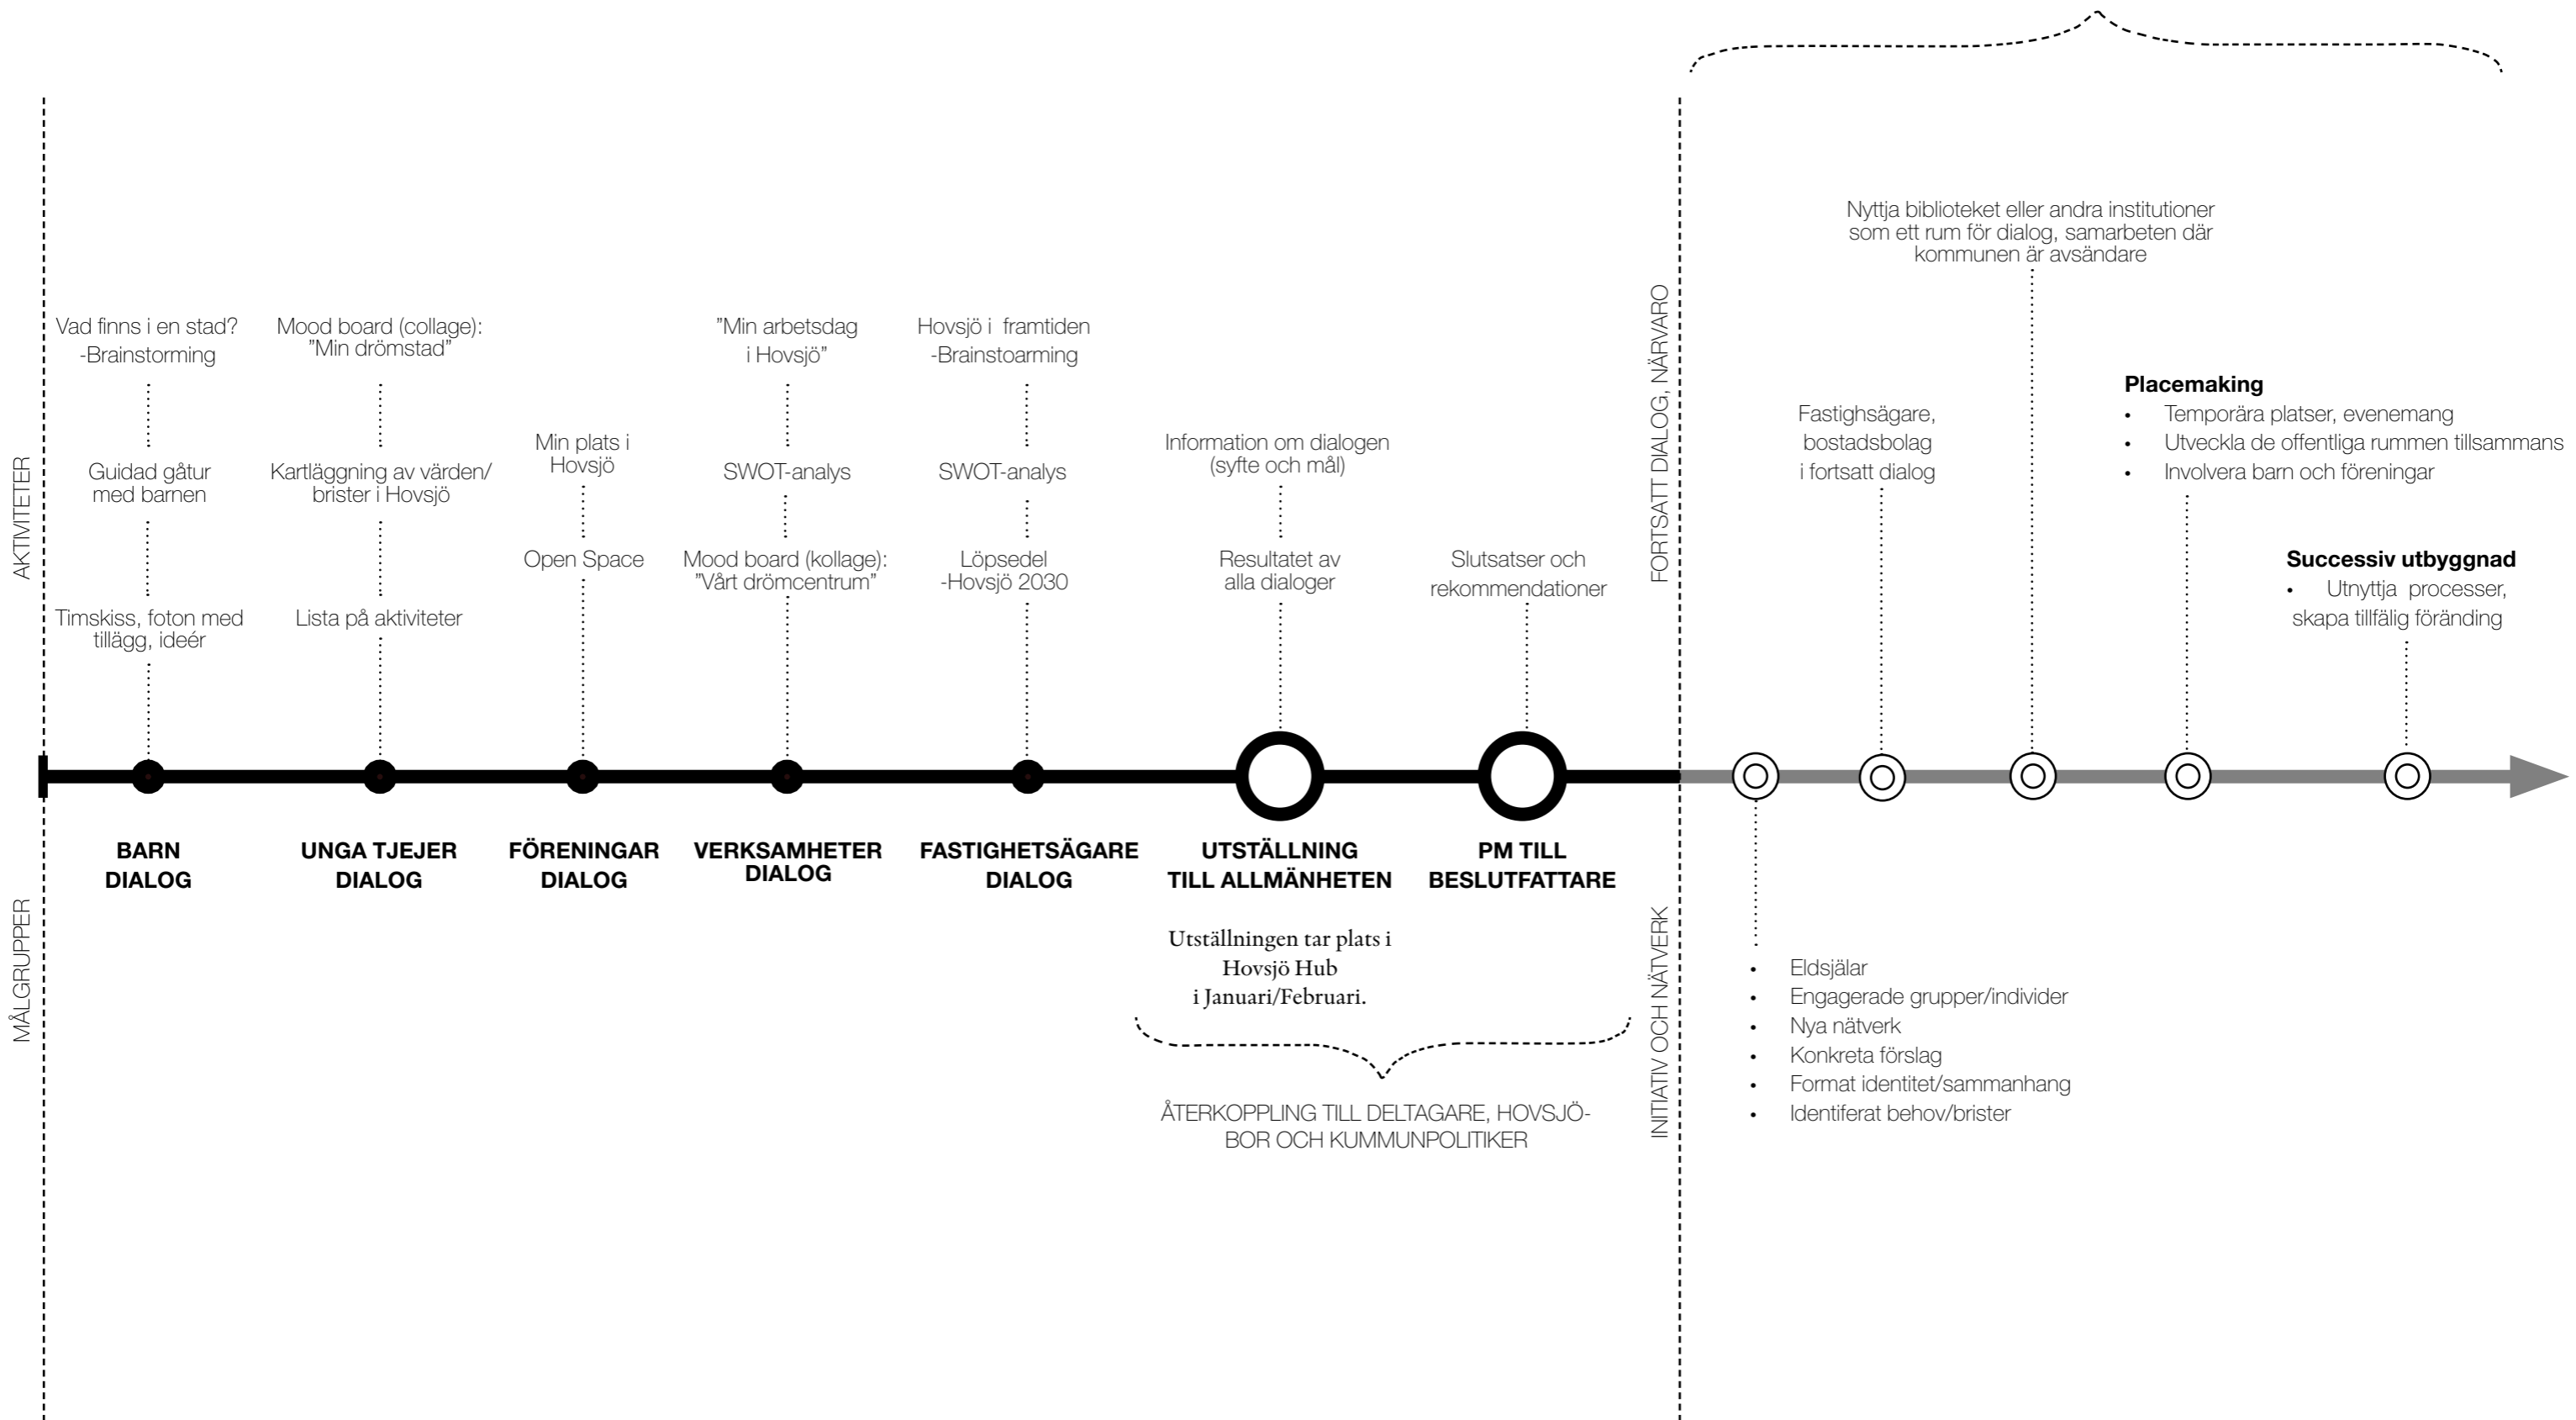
AKTIVITETER

Vad finns i en stad?
-Brainstorming

Guidad gåtur med barnen

Timskiss, foton med tillägg, ideér

Mood board (collage):
"Min drömstad"

Kartläggning av värden/ brister i Hovsjö

Lista på aktiviteter

Min plats i Hovsjö

Open Space

"Min arbetsdag i Hovsjö"

SWOT-analys

Mood board (kollage):
"Vårt drömcentrum"

Hovsjö i framtiden
-Brainstoarming

SWOT-analys

Löpsedel
-Hovsjö 2030

Information om dialogen (syfte och mål)

Resultatet av alla dialoger

Slutsatser och rekommendationer

FORTSATT DIALOG, NÄRVARO

Nyttja biblioteket eller andra institutioner som ett rum för dialog, samarbeten där kommunen är avsändare

Fastighsägare, bostadsbolag i fortsatt dialog

**Placemaking**
• Temporära platser, evenemang
• Utveckla de offentliga rummen tillsammans
• Involvera barn och föreningar

**Successiv utbyggnad**
• Utnyttja processer, skapa tillfälig föränding

MÅLGRUPPER

BARN DIALOG

UNGA TJEJER DIALOG

FÖRENINGAR DIALOG

VERKSAMHETER DIALOG

FASTIGHETSÄGARE DIALOG

UTSTÄLLNING TILL ALLMÄNHETEN

PM TILL BESLUTFATTARE

Utställningen tar plats i Hovsjö Hub i Januari/Februari.

ÅTERKOPPLING TILL DELTAGARE, HOVSJÖBOR OCH KUMMUNPOLITIKER

INITIATIV OCH NÄTVERK

• Eldsjälar
• Engagerade grupper/individer
• Nya nätverk
• Konkreta förslag
• Format identitet/sammanhang
• Identiferat behov/brister